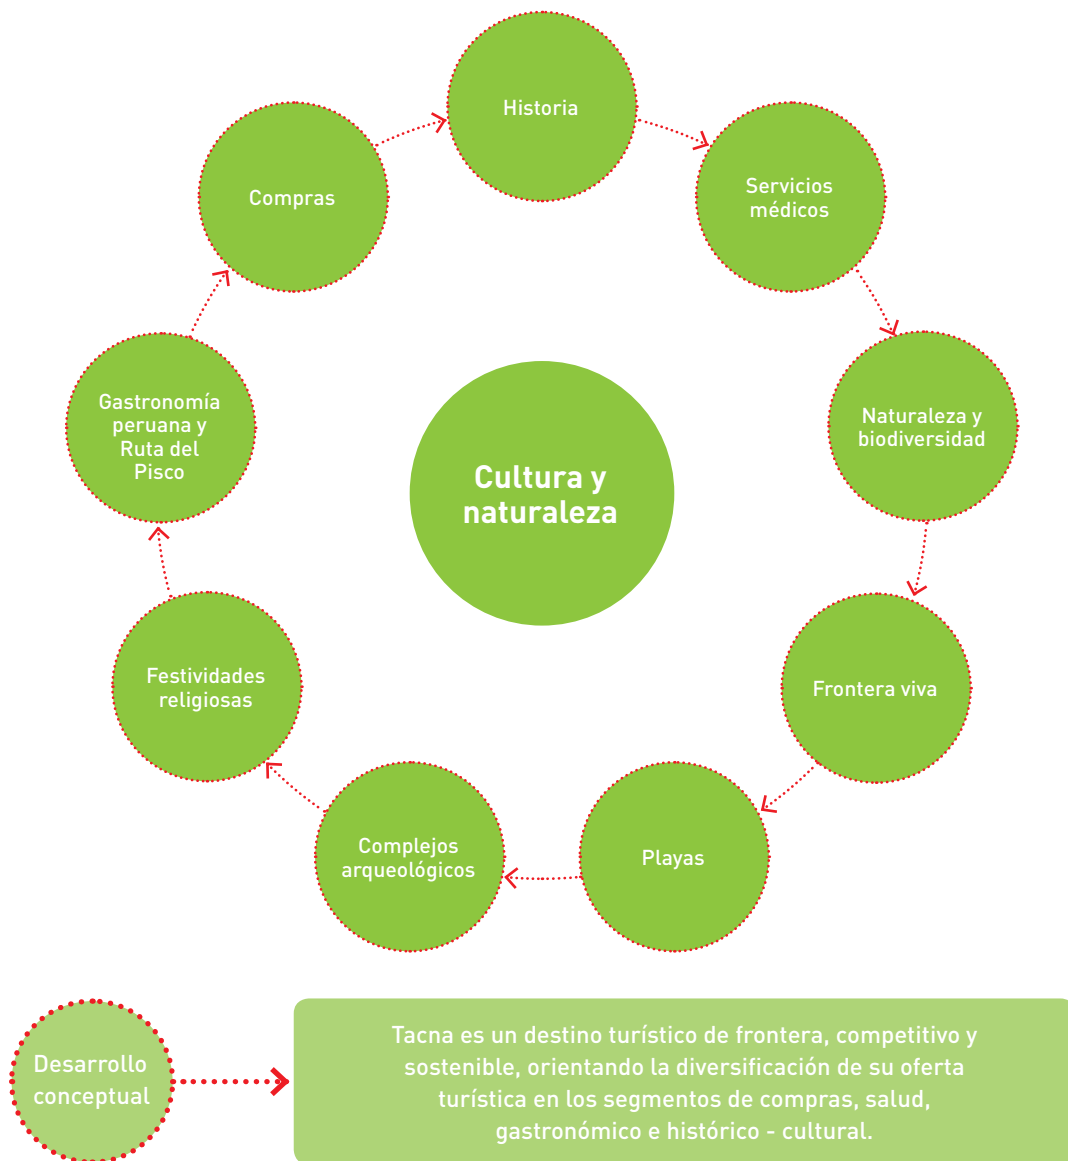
Historia

Servicios médicos

Naturaleza y biodiversidad

Frontera viva

Playas

Complejos arqueológicos

Festividades religiosas

Gastronomía peruana y Ruta del Pisco

Compras

Cultura y naturaleza

Desarrollo conceptual

Tacna es un destino turístico de frontera, competitivo y sostenible, orientando la diversificación de su oferta turística en los segmentos de compras, salud, gastronómico e histórico - cultural.